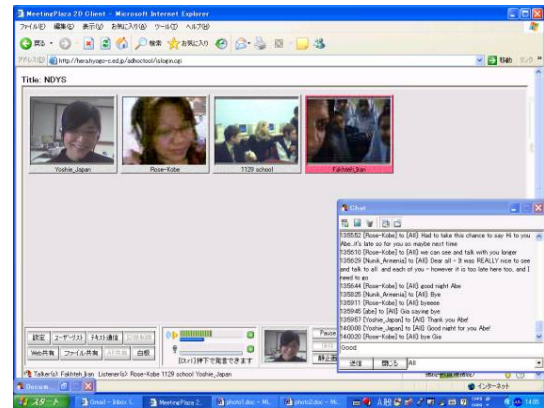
MeetingPlaza 2D Client - Microsoft Internet Explorer

ファイル(F) 編集(E) 表示(V) お気に入り(A) ツール(T) ヘルプ(H)

戻る 検索 お気に入り

アドレス(D) http://hera.hyogo-c.ed.jp/adhoctool/islogin.cgi 移動 リンク

Title: NDYS

Yoshie_Japan

Rose-Kobe

1129 school

Fakhteh_Iran

Chat

135552 [Rose-Kobe] to [All]: Had to take this chance to say Hi to you Abe..it's late so for you so maybe next time
135610 [Rose-Kobe] to [All]: we can see and talk with you longer
135629 [Nunik_Armenia] to [All]: Dear all - It was REALLY nice to see and talk to all and each of you - however it is too late here too, and I need to go
135644 [Rose-Kobe] to [All]: good night Abe
135835 [Nunik_Armenia] to [All]: Bye
135911 [Rose-Kobe] to [All]: byeeee
135946 [abe] to [All]: Gia saying bye
135957 [Yoshie_Japan] to [All]: Thank you Abe!
140008 [Yoshie_Japan] to [All]: Good night for you Abe!
140020 [Rose-Kobe] to [All]: bye Gia

Good

送信 閉じる All

設定 ユーザーリスト テキスト通信 Web共有 ファイル共有 白板

[スペース]押下で発言できます

Pause

Talker(s): Fakhteh_Iran Listener(s): Rose-Kobe 1129 school Yoshie_Japan

インターネット

スタート Gmail - Inbox MeetingPlaza 2... photo1.doc - Mi... photo2.doc - Mi... 14:05